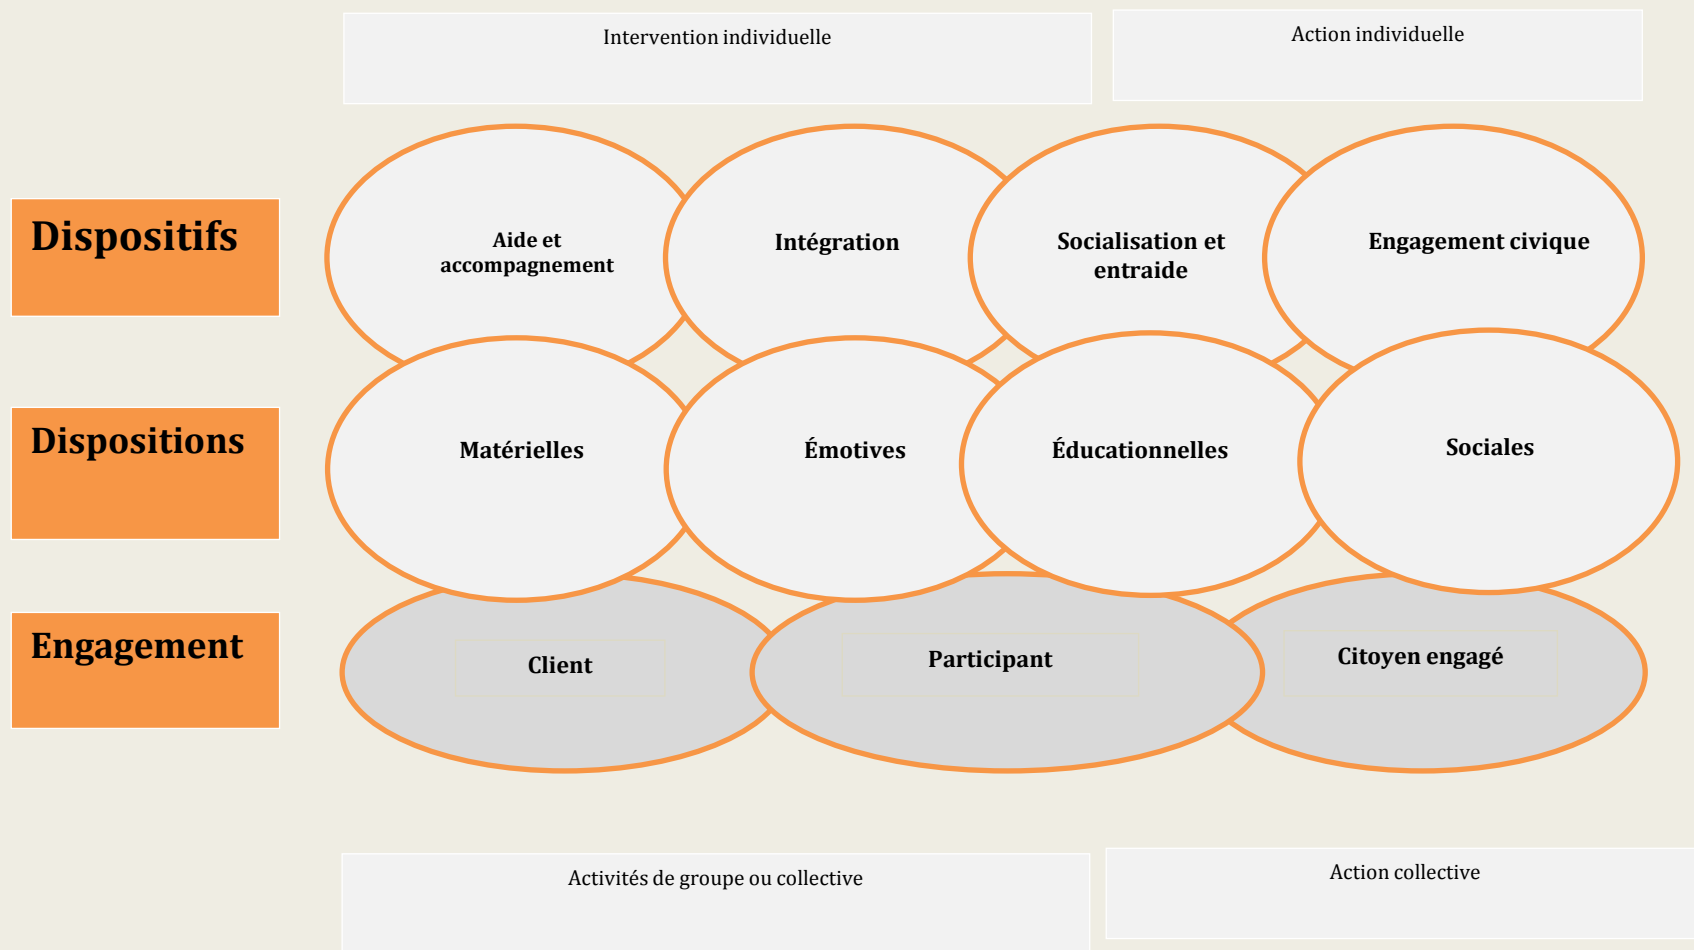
Intervention individuelle

Action individuelle

Dispositifs

Aide et accompagnement

Intégration

Socialisation et entraide

Engagement civique

Dispositions

Matérielles

Émotives

Éducationnelles

Sociales

Engagement

Client

Participant

Citoyen engagé

Activités de groupe ou collective

Action collective